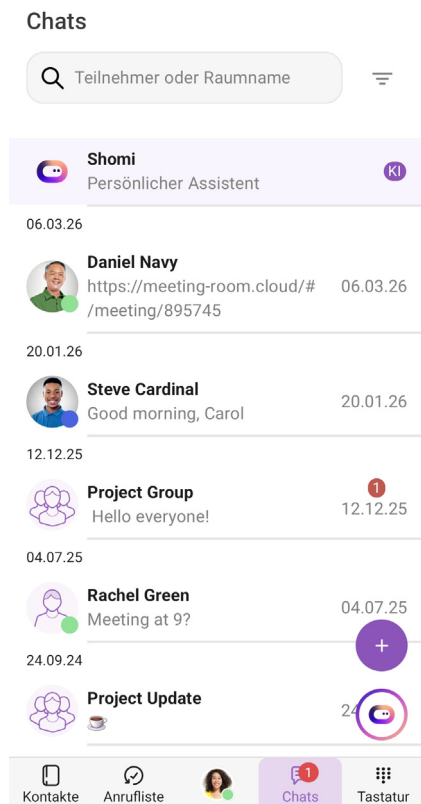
Chats

Teilnehmer oder Raumname

Shomi
Persönlicher Assistent
KI

06.03.26

Daniel Navy
https://meeting-room.cloud/#/meeting/895745
06.03.26

20.01.26

Steve Cardinal
Good morning, Carol
20.01.26

12.12.25

Project Group
Hello everyone!
1
12.12.25

04.07.25

Rachel Green
Meeting at 9?
04.07.25

24.09.24

Project Update
☕
24

+

Kontakte
Anrufliste
1
Chats
Tastatur